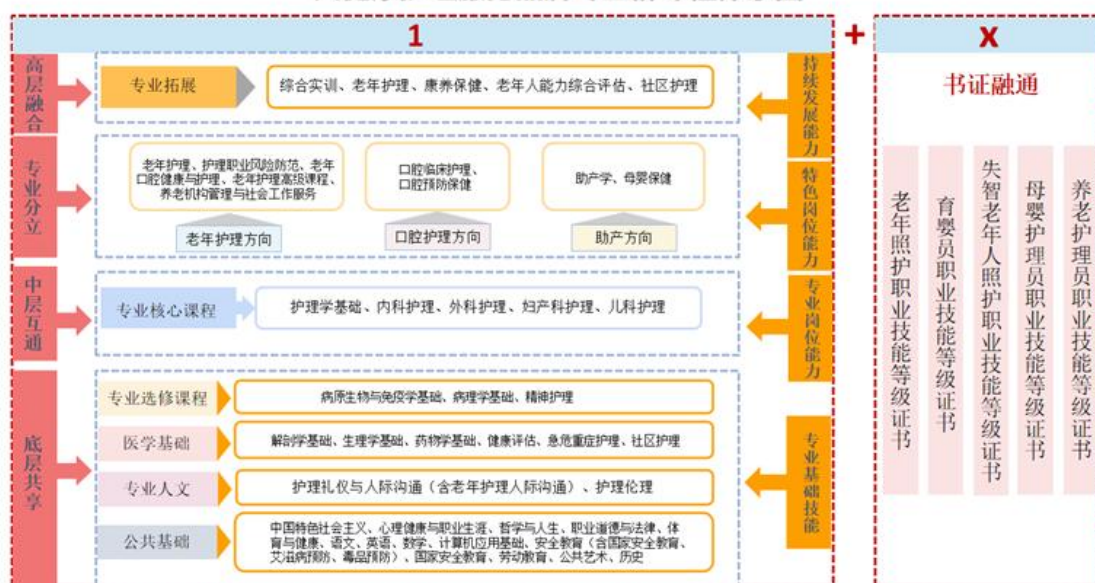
1

+

X

高层融合

专业拓展

综合实训、老年护理、康养保健、老年人能力综合评估、社区护理

持续发展能力

专业分立

老年护理、护理职业风险防范、老年口腔健康与护理、老年护理高级课程、养老机构管理与社会工作服务

老年护理方向

口腔临床护理、口腔预防保健

口腔护理方向

助产学、母婴保健

助产方向

特色岗位能力

中层互通

专业核心课程

护理学基础、内科护理、外科护理、妇产科护理、儿科护理

专业岗位能力

底层共享

专业选修课程

病原生物与免疫学基础、病理学基础、精神护理

医学基础

解剖学基础、生理学基础、药物学基础、健康评估、急危重症护理、社区护理

专业人文

护理礼仪与人际沟通（含老年护理人际沟通）、护理伦理

公共基础

中国特色社会主义、心理健康与职业生涯、哲学与人生、职业道德与法律、体育与健康、语文、英语、数学、计算机应用基础、安全教育（含国家安全教育、艾滋病预防、毒品预防）、国家安全教育、劳动教育、公共艺术、历史

专业基础技能

书证融通

老年照护职业技能等级证书

育婴员职业技能等级证书

失智老年人照护职业技能等级证书

母婴护理员职业技能等级证书

养老护理员职业技能等级证书